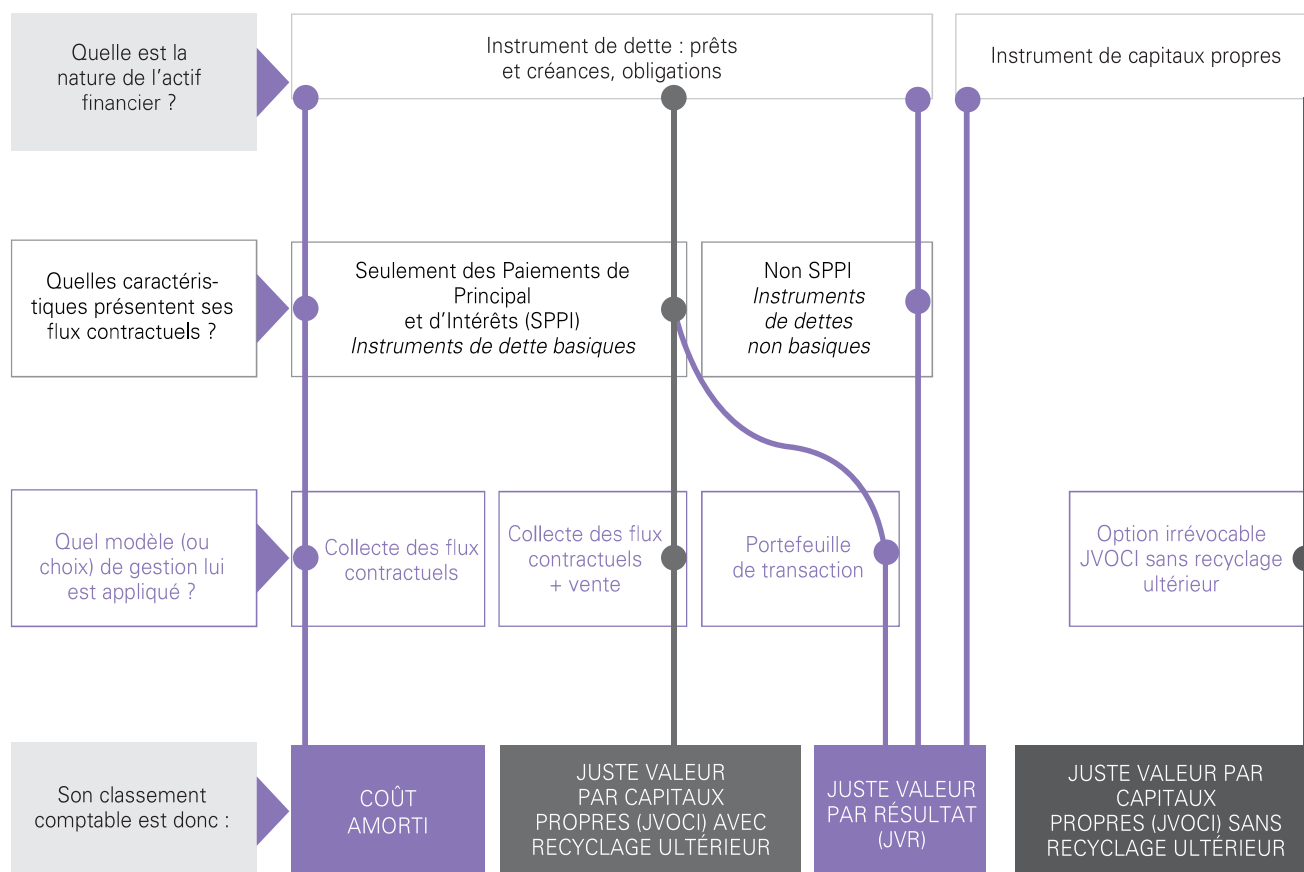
Quelle est la nature de l'actif financier ?

Instrument de dette : prêts et créances, obligations

Instrument de capitaux propres

Quelles caractéristiques présentent ses flux contractuels ?

Seulement des Paiements de Principal et d'Intérêts (SPPI) *Instruments de dette basiques*

Non SPPI *Instruments de dettes non basiques*

Quel modèle (ou choix) de gestion lui est appliqué ?

Collecte des flux contractuels

Collecte des flux contractuels + vente

Portefeuille de transaction

Option irrévocable JVOCI sans recyclage ultérieur

Son classement comptable est donc :

COÛT AMORTI

JUSTE VALEUR PAR CAPITAUX PROPRES (JVOCI) AVEC RECYCLAGE ULTÉRIEUR

JUSTE VALEUR PAR RÉSULTAT (JVR)

JUSTE VALEUR PAR CAPITAUX PROPRES (JVOCI) SANS RECYCLAGE ULTÉRIEUR